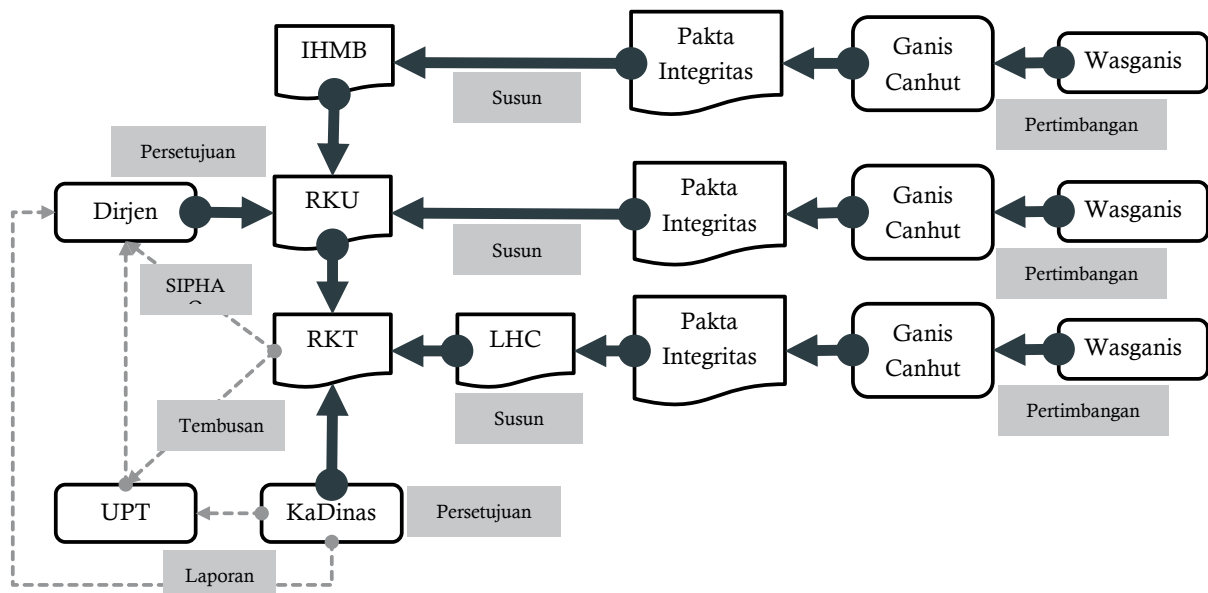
IHMB

Pakta Integritas

Ganis Canhut

Wasganis

Susun

Pertimbangan

Persetujuan

Dirjen

RKU

Pakta Integritas

Ganis Canhut

Wasganis

Susun

Pertimbangan

SIPHA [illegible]

RKT

LHC

Pakta Integritas

Ganis Canhut

Wasganis

Susun

Pertimbangan

Tembusan

UPT

KaDinas

Persetujuan

Laporan